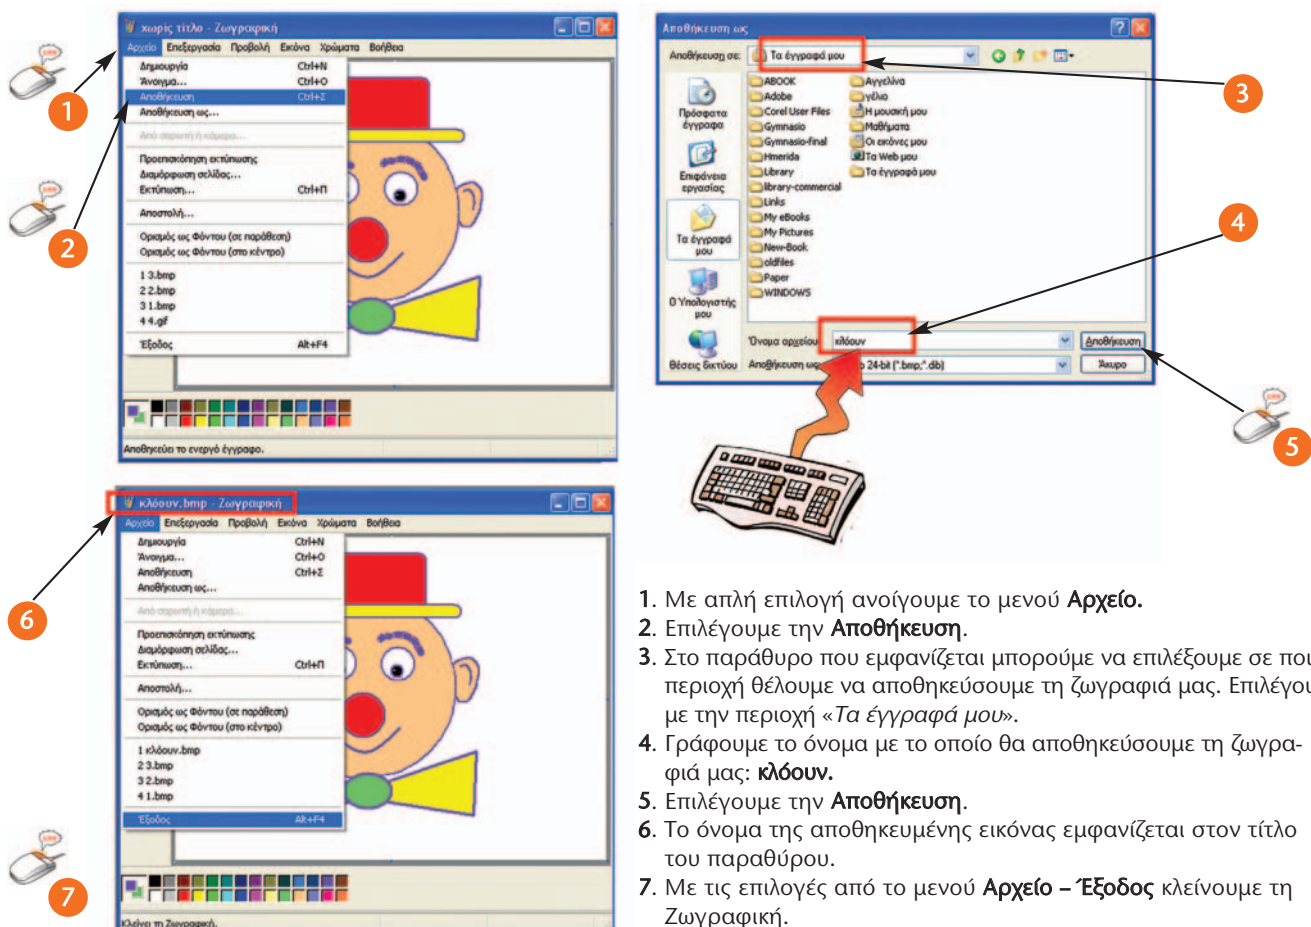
χωρίς τίτλο - Ζωγραφική
Αρχείο Επεξεργασία Προβολή Εικόνα Χρώματα Βοήθεια
Δημιουργία Ctrl+N
Άνοιγμα... Ctrl+O
Αποθήκευση Ctrl+Σ
Αποθήκευση ως...
Από σαρωτή ή κάμερα...
Προεπισκόπηση εκτύπωσης
Διαμόρφωση σελίδας...
Εκτύπωση... Ctrl+Π
Αποστολή...
Ορισμός ως Φόντου (σε παράθεση)
Ορισμός ως Φόντου (στο κέντρο)
1 3.bmp
2 2.bmp
3 1.bmp
4 4.gif
Έξοδος Alt+F4
Αποθηκεύει το ενεργό έγγραφο.

1
2

Αποθήκευση ως
Αποθήκευση σε: Τα έγγραφά μου
ABOOK
Adobe
Corel User Files
Gymnasio
Gymnasio-final
Hmerida
Library
library-commercial
Links
My eBooks
My Pictures
New-Book
oldfiles
Paper
WINDOWS
Αγγελίνα
γέλιο
Η μουσική μου
Μαθήματα
Οι εικόνες μου
Τα Web μου
Τα έγγραφά μου
Πρόσφατα έγγραφα
Επιφάνεια εργασίας
Τα έγγραφά μου
Ο Υπολογιστής μου
Θέσεις δικτύου
Όνομα αρχείου: κλόουν
Αποθήκευση ως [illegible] 24-bit (*.bmp;*.dib)
Αποθήκευση
Άκυρο

3
4
5

κλόουν.bmp - Ζωγραφική
Αρχείο Επεξεργασία Προβολή Εικόνα Χρώματα Βοήθεια
Δημιουργία Ctrl+N
Άνοιγμα... Ctrl+O
Αποθήκευση Ctrl+Σ
Αποθήκευση ως...
Από σαρωτή ή κάμερα...
Προεπισκόπηση εκτύπωσης
Διαμόρφωση σελίδας...
Εκτύπωση... Ctrl+Π
Αποστολή...
Ορισμός ως Φόντου (σε παράθεση)
Ορισμός ως Φόντου (στο κέντρο)
1 κλόουν.bmp
2 3.bmp
3 2.bmp
4 1.bmp
Έξοδος Alt+F4
Κλείνει τη Ζωγραφική.

6
7

1. Με απλή επιλογή ανοίγουμε το μενού Αρχείο.
2. Επιλέγουμε την Αποθήκευση.
3. Στο παράθυρο που εμφανίζεται μπορούμε να επιλέξουμε σε ποι περιοχή θέλουμε να αποθηκεύσουμε τη ζωγραφιά μας. Επιλέγου με την περιοχή «Τα έγγραφά μου».
4. Γράφουμε το όνομα με το οποίο θα αποθηκεύσουμε τη ζωγραφιά μας: κλόουν.
5. Επιλέγουμε την Αποθήκευση.
6. Το όνομα της αποθηκευμένης εικόνας εμφανίζεται στον τίτλο του παραθύρου.
7. Με τις επιλογές από το μενού Αρχείο – Έξοδος κλείνουμε τη Ζωγραφική.